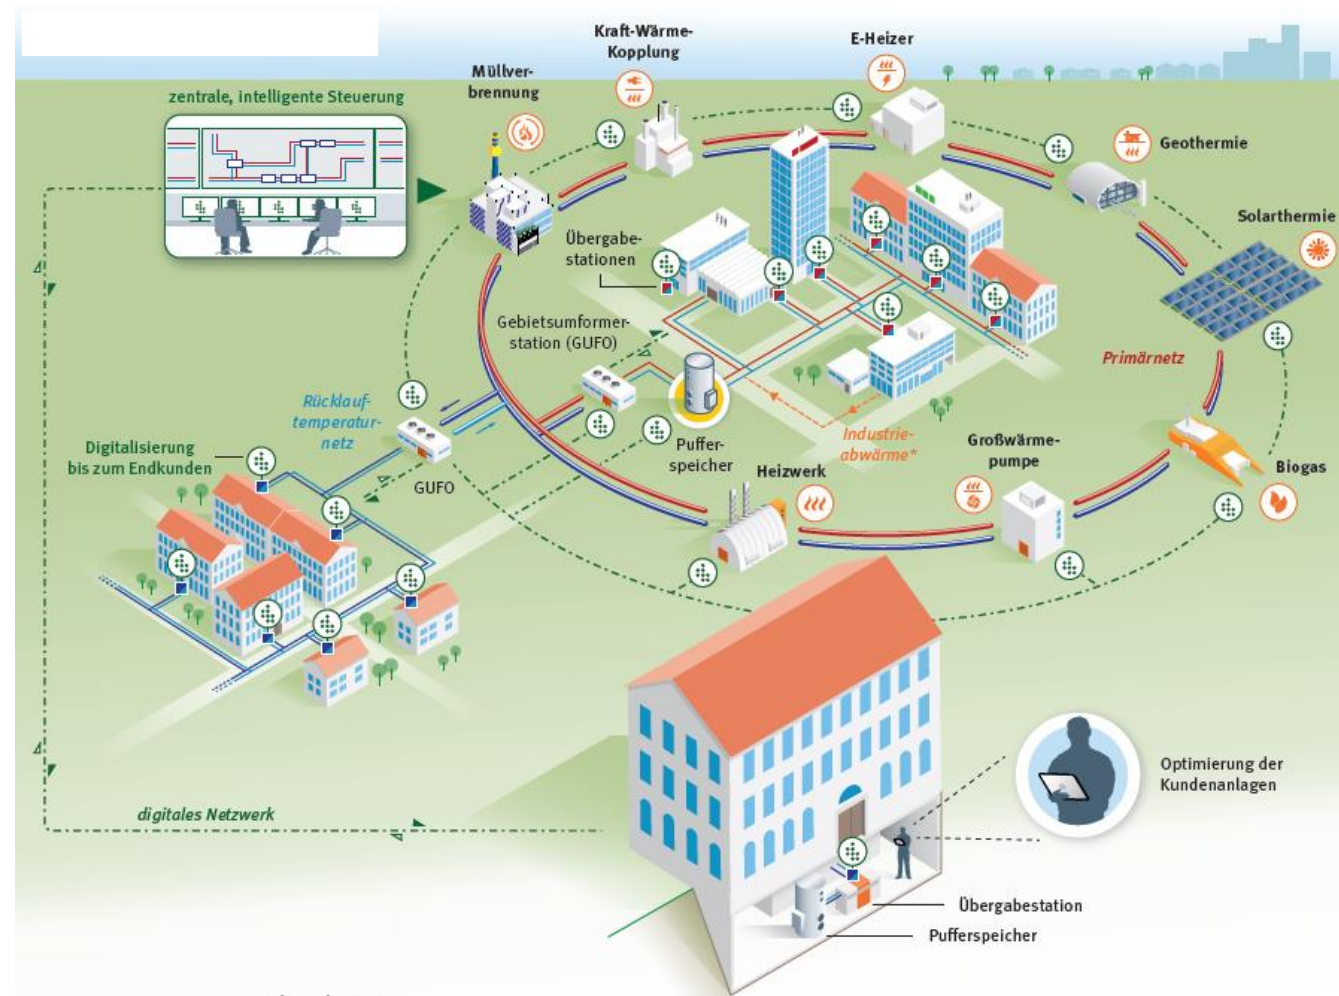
zentrale, intelligente Steuerung

Müllverbrennung

Kraft-Wärme-Kopplung

E-Heizer

Geothermie

Solarthermie

Übergabestationen

Gebietsumformerstation (GUFO)

Primärnetz

Rücklauftemperaturnetz

Digitalisierung bis zum Endkunden

GUFO

Pufferspeicher

Industrieabwärme*

Großwärmepumpe

Heizwerk

Biogas

digitales Netzwerk

Optimierung der Kundenanlagen

Übergabestation

Pufferspeicher